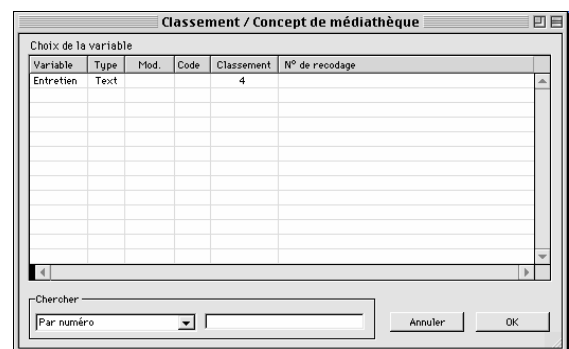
Classement / Concept de médiathèque

Choix de la variable

| Variable | Type | Mod. | Code | Classement | N° de recodage |
|---|---|---|---|---|---|
| Entretien | Text | | | 4 | |

Chercher
Par numéro

Annuler
OK